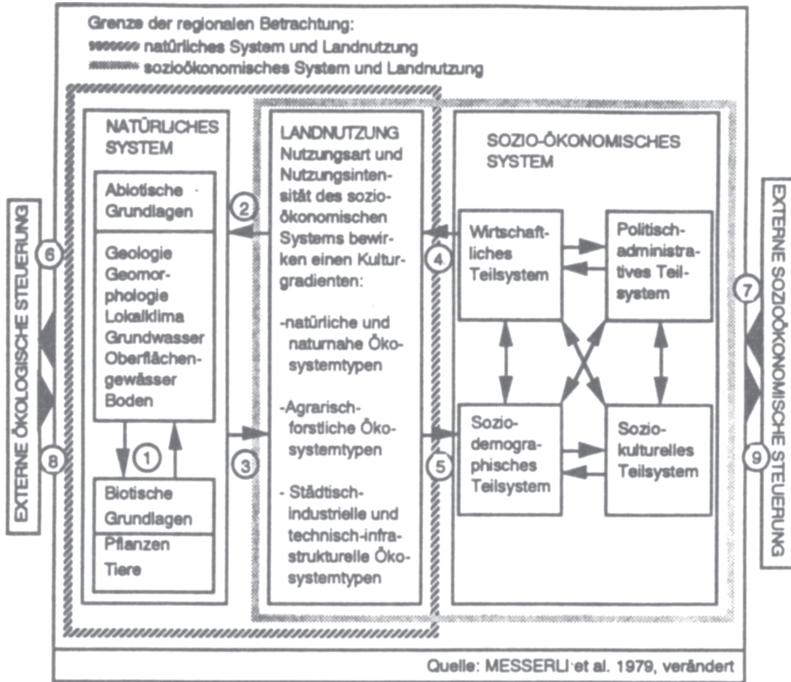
Grenze der regionalen Betrachtung:
natürliches System und Landnutzung
sozioökonomisches System und Landnutzung

NATÜRLICHES SYSTEM

Abiotische Grundlagen

Geologie Geomorphologie Lokalklima Grundwasser Oberflächengewässer Boden

1

Biotische Grundlagen

Pflanzen Tiere

2

3

LANDNUTZUNG
Nutzungsart und Nutzungsintensität des sozioökonomischen Systems bewirken einen Kulturgradienten:

-natürliche und naturnahe Ökosystemtypen

-Agrarisch-forstliche Ökosystemtypen

- Städtisch-industrielle und technisch-infrastrukturelle Ökosystemtypen

4

5

SOZIO-ÖKONOMISCHES SYSTEM

Wirtschaftliches Teilsystem

Politisch-administratives Teilsystem

Soziodemographisches Teilsystem

Soziokulturelles Teilsystem

EXTERNE ÖKOLOGISCHE STEUERUNG

6

8

EXTERNE SOZIOÖKONOMISCHE STEUERUNG

7

9

Quelle: MESSERLI et al. 1979, verändert